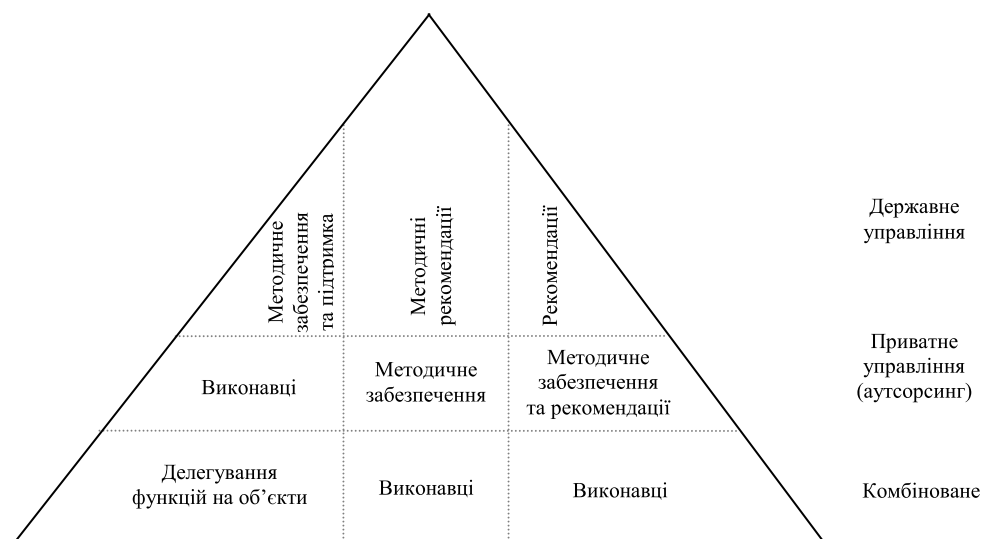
Методичне забезпечення та підтримка

Методичні рекомендації

Рекомендації

Державне управління

Виконавці

Методичне забезпечення

Методичне забезпечення та рекомендації

Приватне управління (аутсорсинг)

Делегування функцій на об’єкти

Виконавці

Виконавці

Комбіноване